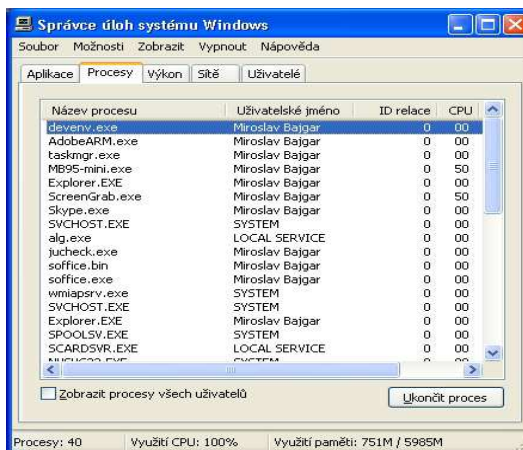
Správce úloh systému Windows

Soubor Možnosti Zobrazit Vypnout Nápověda

Aplikace Procesy Výkon Sítě Uživatelé

| Název procesu | Uživatelské jméno | ID relace | CPU |
|---|---|---|---|
| devenv.exe | Miroslav Bajgar | 0 | 00 |
| AdobeARM.exe | Miroslav Bajgar | 0 | 00 |
| taskmgr.exe | Miroslav Bajgar | 0 | 00 |
| MB95-mini.exe | Miroslav Bajgar | 0 | 50 |
| Explorer.EXE | Miroslav Bajgar | 0 | 00 |
| ScreenGrab.exe | Miroslav Bajgar | 0 | 50 |
| Skype.exe | Miroslav Bajgar | 0 | 00 |
| SVCHOST.EXE | SYSTEM | 0 | 00 |
| alg.exe | LOCAL SERVICE | 0 | 00 |
| jucheck.exe | Miroslav Bajgar | 0 | 00 |
| soffice.bin | Miroslav Bajgar | 0 | 00 |
| soffice.exe | Miroslav Bajgar | 0 | 00 |
| wmiapsrv.exe | SYSTEM | 0 | 00 |
| SVCHOST.EXE | SYSTEM | 0 | 00 |
| Explorer.EXE | Miroslav Bajgar | 0 | 00 |
| SPOOLSV.EXE | SYSTEM | 0 | 00 |
| SCARDSVR.EXE | LOCAL SERVICE | 0 | 00 |
| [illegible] | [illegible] | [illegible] | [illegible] |

Zobrazit procesy všech uživatelů

Ukončit proces

Procesy: 40 Využití CPU: 100% Využití paměti: 751M / 5985M